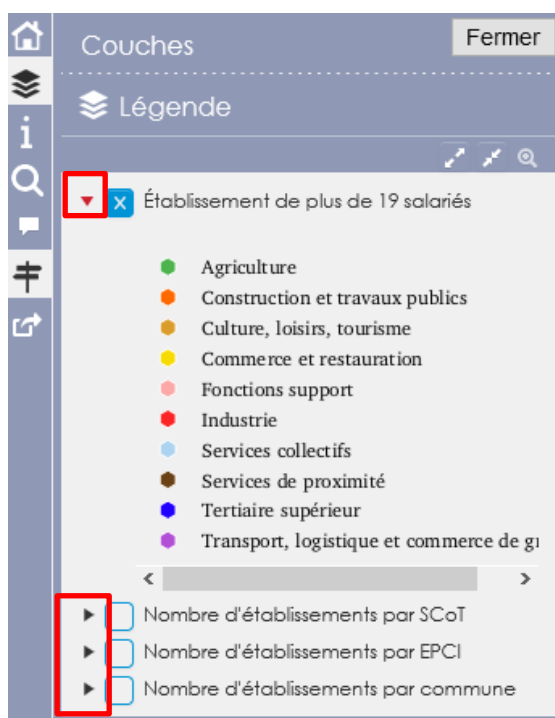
Couches

Fermer

Légende

Établissement de plus de 19 salariés

Agriculture
Construction et travaux publics
Culture, loisirs, tourisme
Commerce et restauration
Fonctions support
Industrie
Services collectifs
Services de proximité
Tertiaire supérieur
Transport, logistique et commerce de g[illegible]

Nombre d'établissements par SCoT
Nombre d'établissements par EPCI
Nombre d'établissements par commune